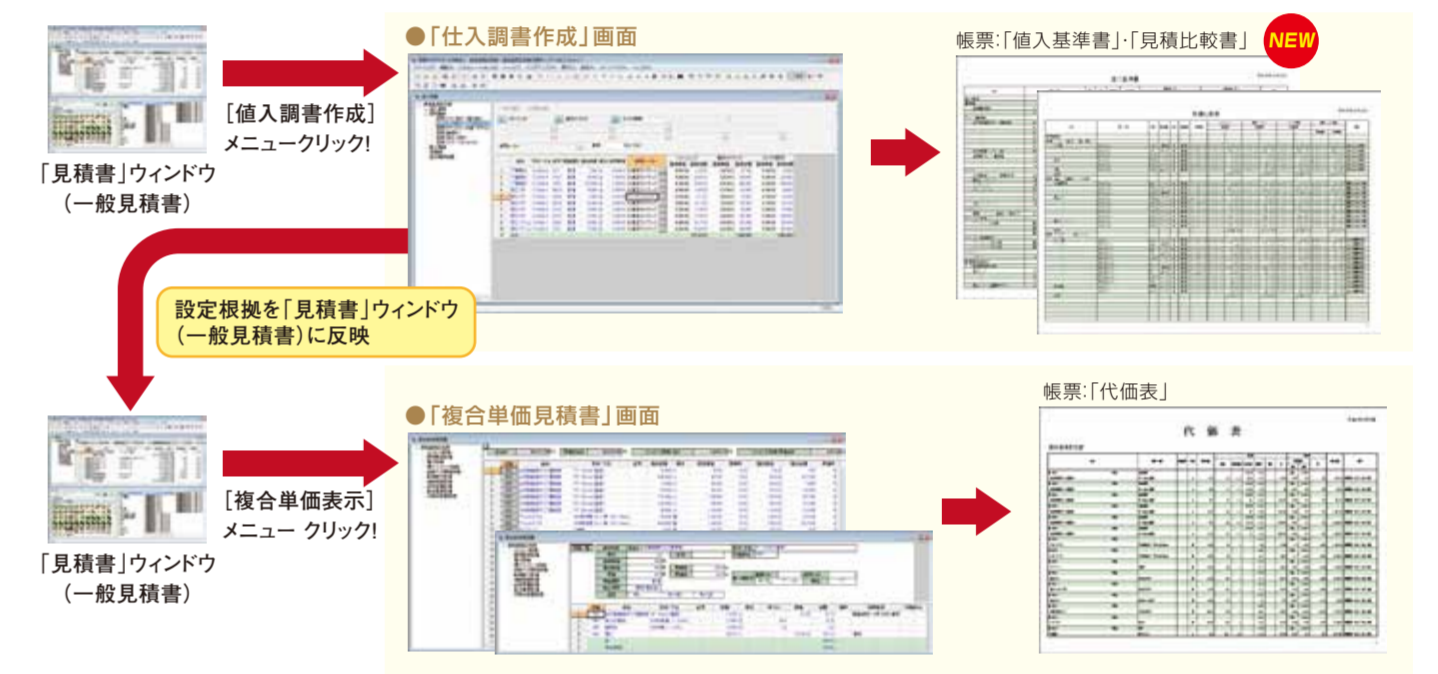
「見積書」ウィンドウ
(一般見積書)

[値入調書作成]
メニュークリック!

●「仕入調書作成」画面

帳票:「値入基準書」・「見積比較書」 NEW

代 価 書

設定根拠を「見積書」ウィンドウ
(一般見積書)に反映

「見積書」ウィンドウ
(一般見積書)

[複合単価表示]
メニュー クリック!

●「複合単価見積書」画面

帳票:「代価表」